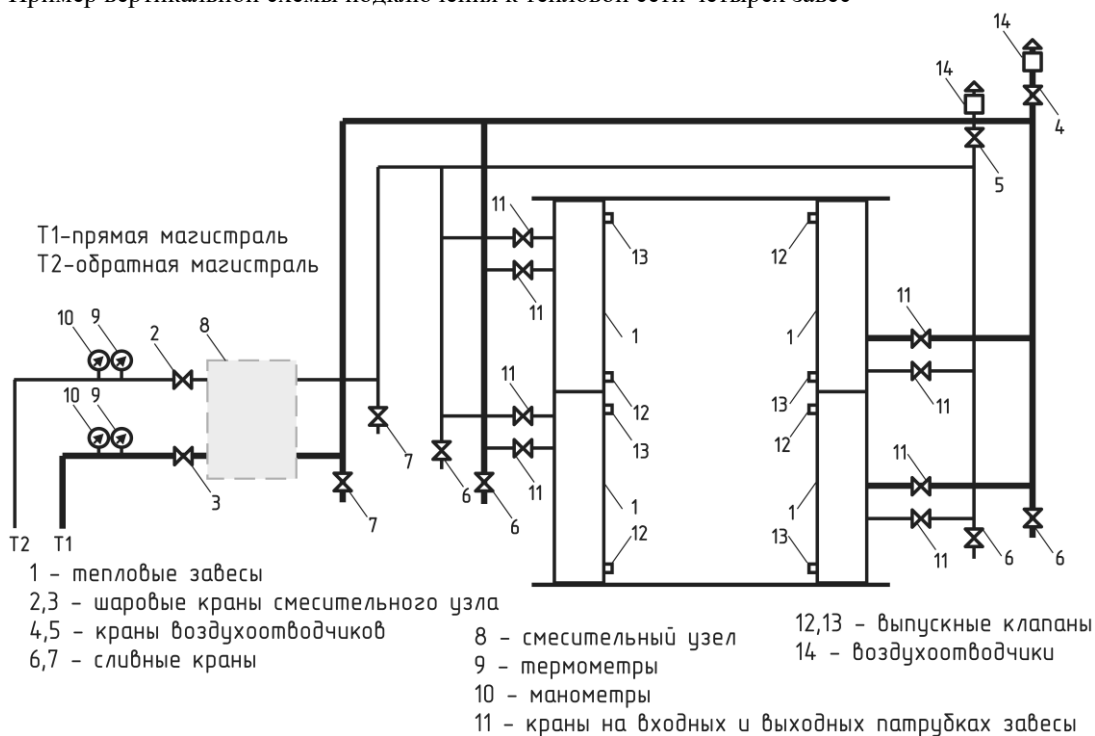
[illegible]

T1–прямая магистраль
T2–обратная магистраль

14
14
4
5
11
12
13
11
10 9
2
8
1
1
11
11
10 9
11
12
13
13
12
7
11
11
11
3
7
6
6
1
1
11
T2 T1
12
13
6
11
6

1 – тепловые завесы
2,3 – шаровые краны смесительного узла
4,5 – краны воздухоотводчиков
6,7 – сливные краны
8 – смесительный узел
9 – термометры
10 – манометры
11 – краны на входных и выходных патрубках завесы
12,13 – выпускные клапаны
14 – воздухоотводчики